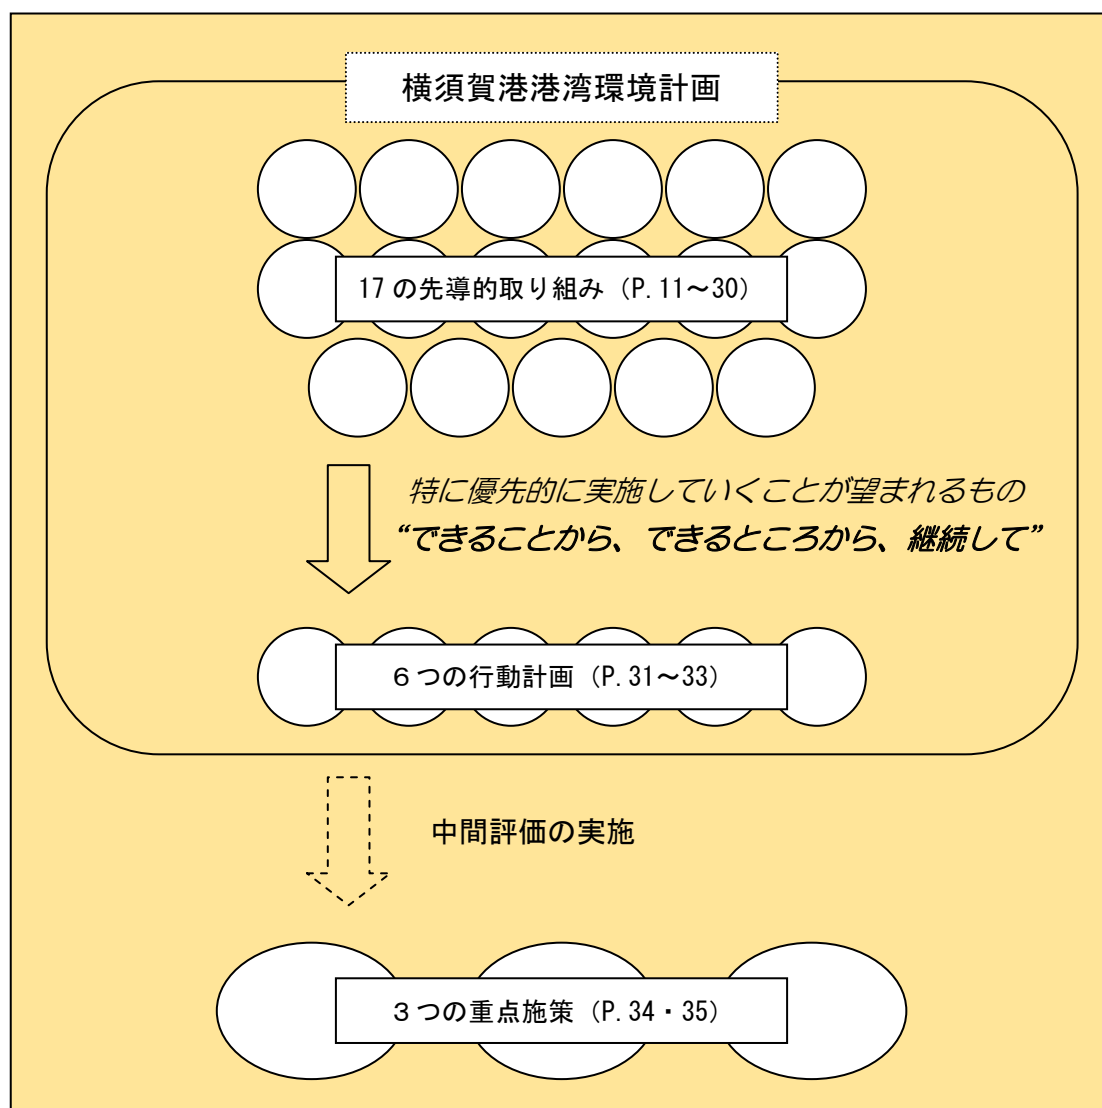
横須賀港港湾環境計画

17の先導的取り組み（P.11～30）

特に優先的に実施していくことが望まれるもの
“できることから、できるところから、継続して”

６つの行動計画（P.31～33）

中間評価の実施

３つの重点施策（P.34・35）